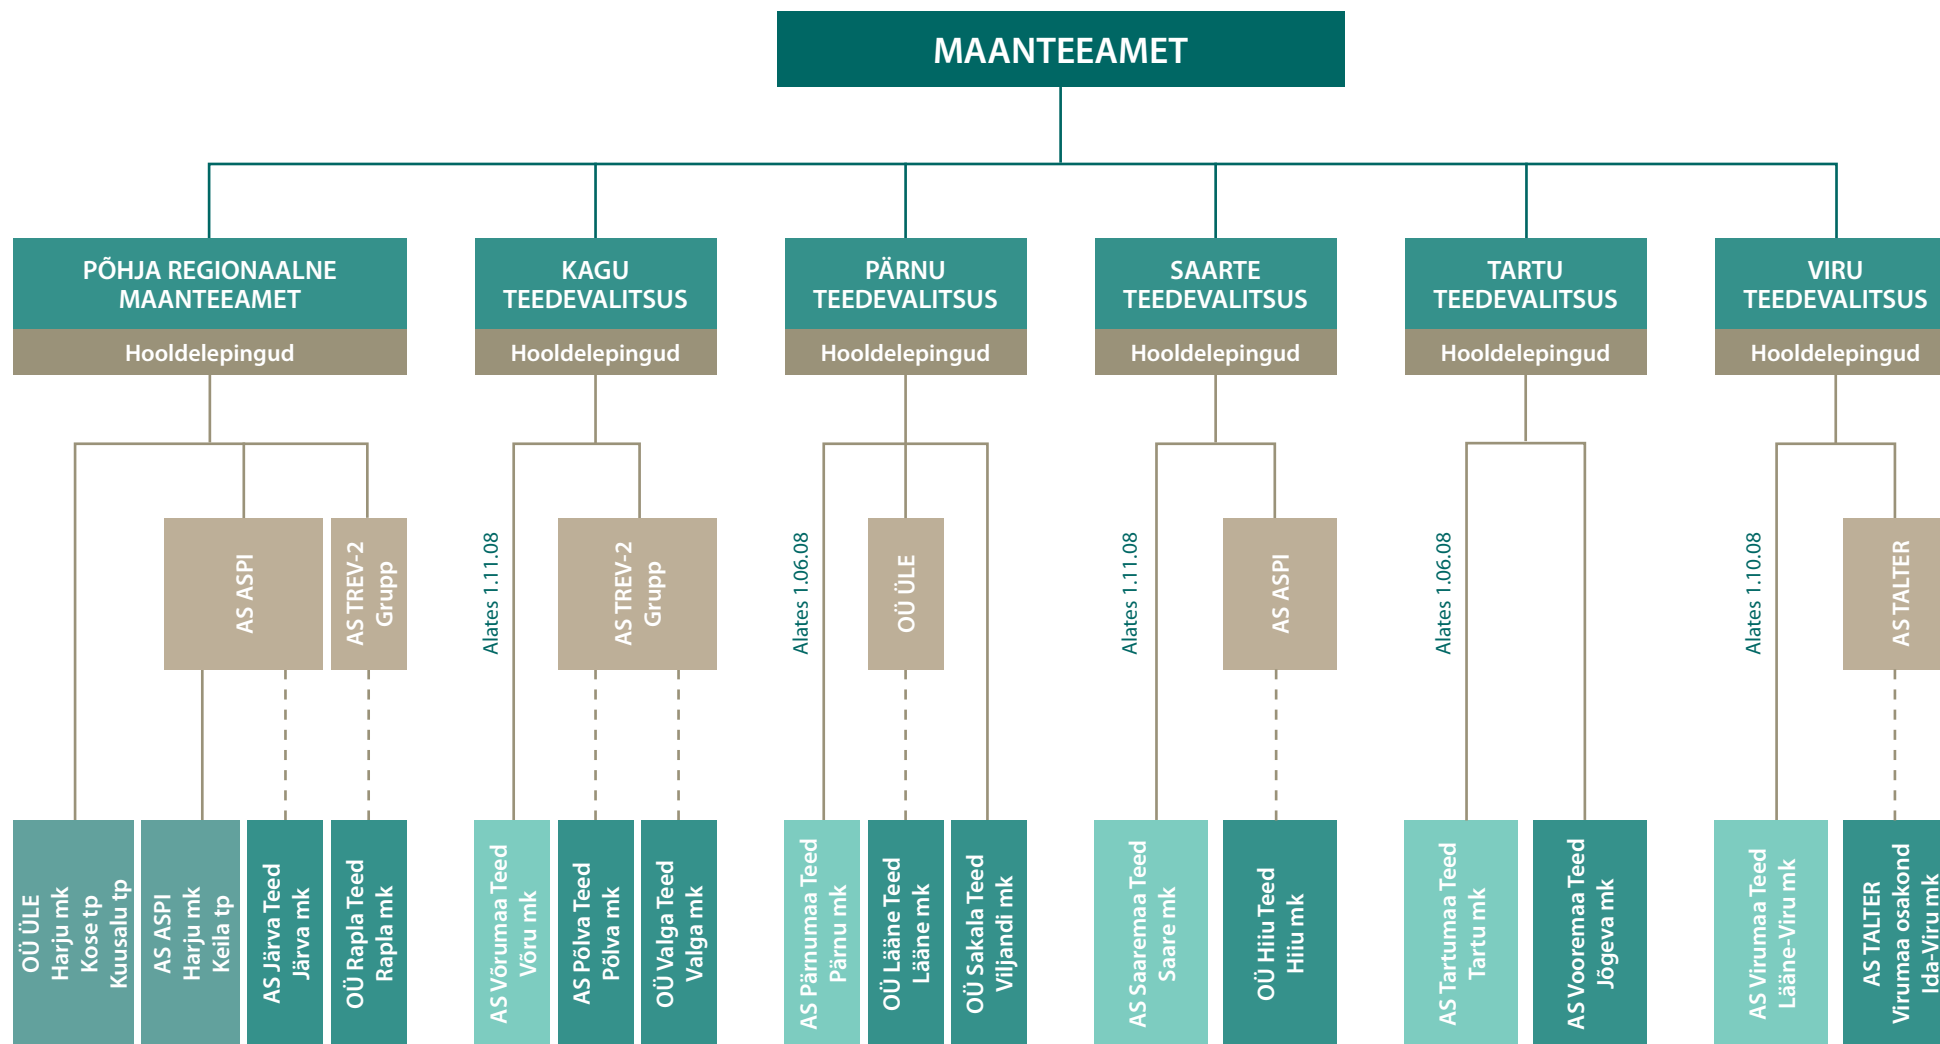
MAANTEEAMET

PÕHJA REGIONAALNE MAANTEEAMET
Hooldelepingud

AS ASPI

AS TREV-2 Grupp

OÜ ÜLE Harju mk Kose tp Kuusalu tp

AS ASPI Harju mk Keila tp

AS Järva Teed Järva mk

OÜ Rapla Teed Rapla mk

KAGU TEEDEVALITSUS
Hooldelepingud

Alates 1.11.08

AS TREV-2 Grupp

AS Võrumaa Teed Võru mk

AS Põlva Teed Põlva mk

OÜ Valga Teed Valga mk

PÄRNU TEEDEVALITSUS
Hooldelepingud

Alates 1.06.08

OÜ ÜLE

AS Pärnumaa Teed Pärnu mk

OÜ Lääne Teed Lääne mk

OÜ Sakala Teed Viljandi mk

SAARTE TEEDEVALITSUS
Hooldelepingud

Alates 1.11.08

AS ASPI

AS Saaremaa Teed Saare mk

OÜ Hiiu Teed Hiiu mk

TARTU TEEDEVALITSUS
Hooldelepingud

Alates 1.06.08

AS Tartumaa Teed Tartu mk

AS Vooremaa Teed Jõgeva mk

VIRU TEEDEVALITSUS
Hooldelepingud

Alates 1.10.08

AS TALTER

AS Virumaa Teed Lääne-Viru mk

AS TALTER Virumaa osakond Ida-Viru mk